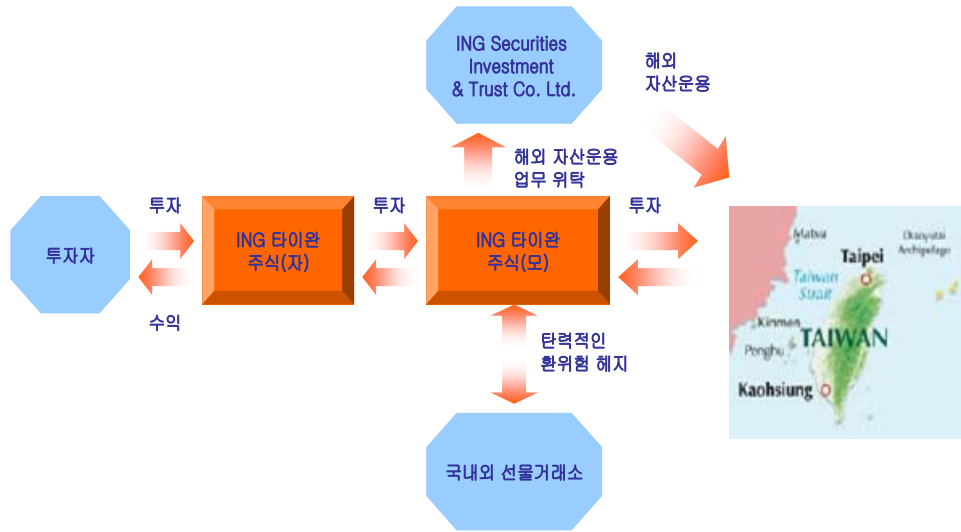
ING Securities Investment & Trust Co. Ltd.

해외 자산운용

해외 자산운용 업무 위탁

투자

투자

투자

투자자

ING 타이완 주식(자)

ING 타이완 주식(모)

수익

탄력적인 환위험 헤지

국내외 선물거래소

Matsu

Taipei

Diaoyutai Archipelago

Taiwan Strait

Kinmen

Penghu

TAIWAN

Kaohsiung